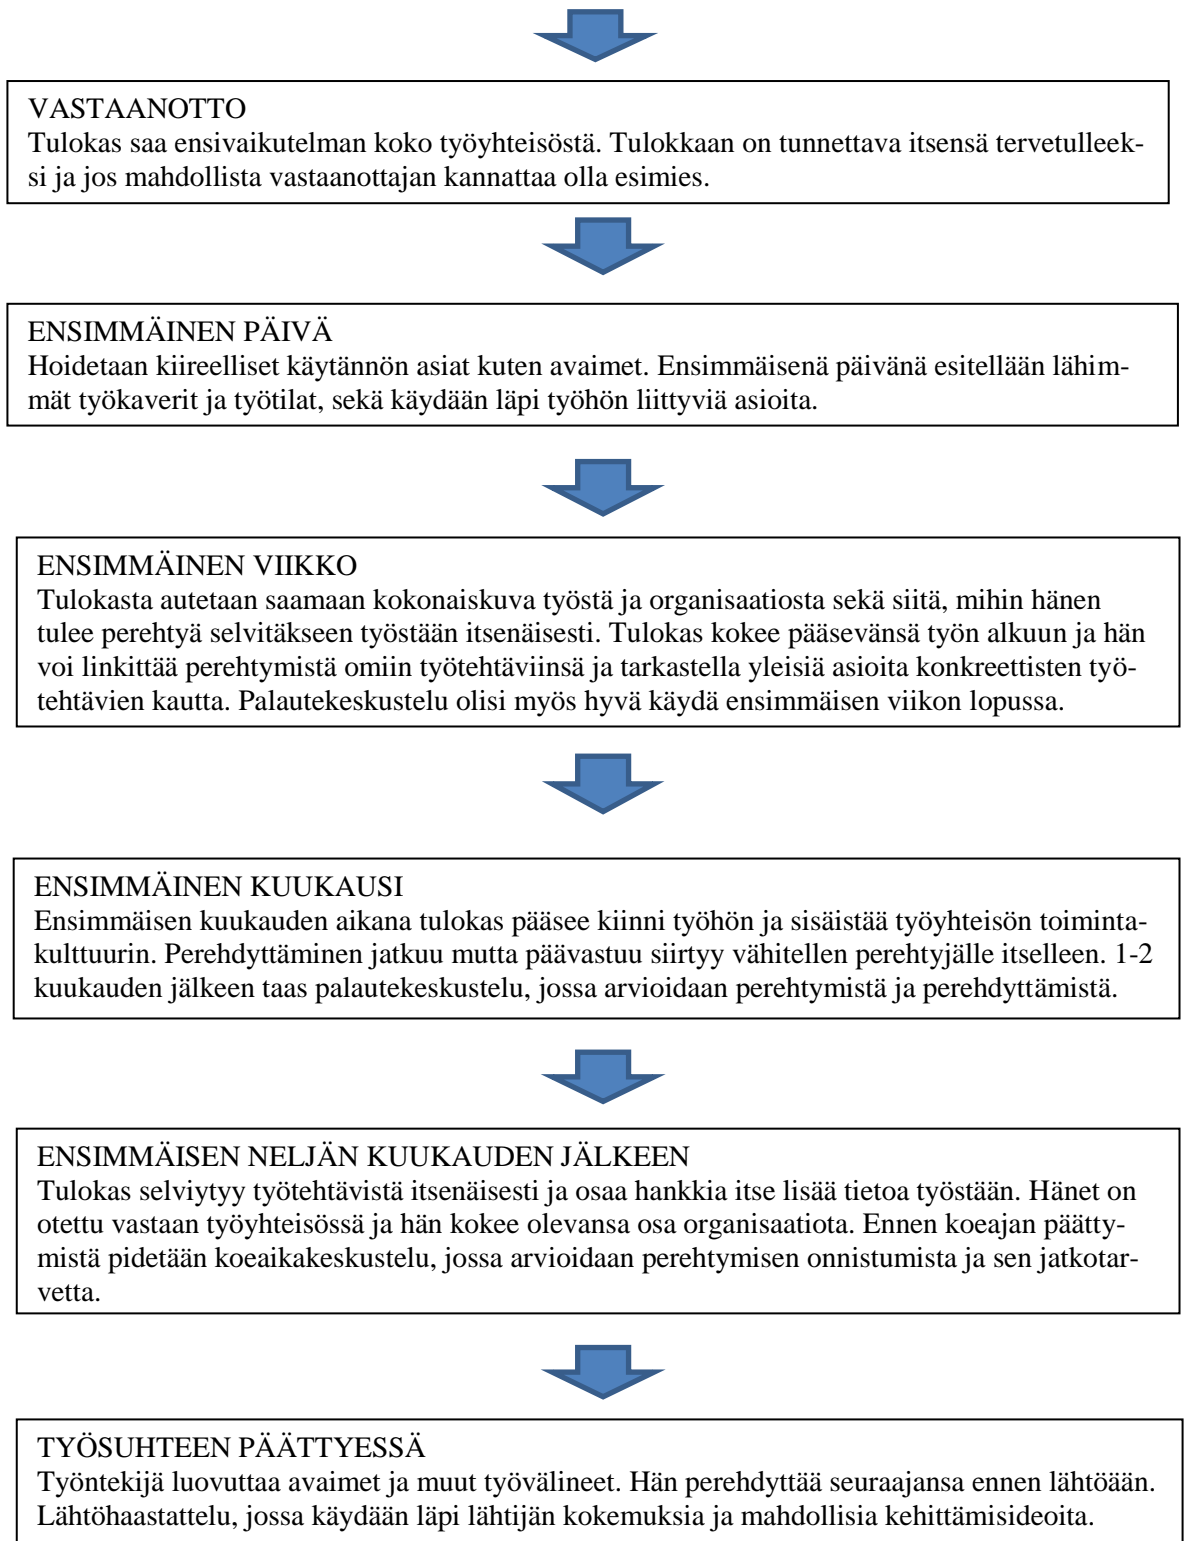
VASTAANOTTO
Tulokas saa ensivaikutelman koko työyhteisöstä. Tulokkaan on tunnettava itsensä tervetulleeksi ja jos mahdollista vastaanottajan kannattaa olla esimies.

ENSIMMÄINEN PÄIVÄ
Hoidetaan kiireelliset käytännön asiat kuten avaimet. Ensimmäisenä päivänä esitellään lähimmät työkaverit ja työtilat, sekä käydään läpi työhön liittyviä asioita.

ENSIMMÄINEN VIIKKO
Tulokasta autetaan saamaan kokonaiskuva työstä ja organisaatiosta sekä siitä, mihin hänen tulee perehtyä selvitäkseen työstään itsenäisesti. Tulokas kokee pääsevänsä työn alkuun ja hän voi linkittää perehtymistä omiin työtehtäviinsä ja tarkastella yleisiä asioita konkreettisten työtehtävien kautta. Palautekeskustelu olisi myös hyvä käydä ensimmäisen viikon lopussa.

ENSIMMÄINEN KUUKAUSI
Ensimmäisen kuukauden aikana tulokas pääsee kiinni työhön ja sisäistää työyhteisön toimintakulttuurin. Perehdyttäminen jatkuu mutta päävastuu siirtyy vähitellen perehtyjälle itselleen. 1-2 kuukauden jälkeen taas palautekeskustelu, jossa arvioidaan perehtymistä ja perehdyttämistä.

ENSIMMÄISEN NELJÄN KUUKAUDEN JÄLKEEN
Tulokas selviytyy työtehtävistä itsenäisesti ja osaa hankkia itse lisää tietoa työstään. Hänet on otettu vastaan työyhteisössä ja hän kokee olevansa osa organisaatiota. Ennen koeajan päättymistä pidetään koeaikakeskustelu, jossa arvioidaan perehtymisen onnistumista ja sen jatkotarvetta.

TYÖSUHTEEN PÄÄTTYESSÄ
Työntekijä luovuttaa avaimet ja muut työvälineet. Hän perehdyttää seuraajansa ennen lähtöään. Lähtöhaastattelu, jossa käydään läpi lähtijän kokemuksia ja mahdollisia kehittämisideoita.